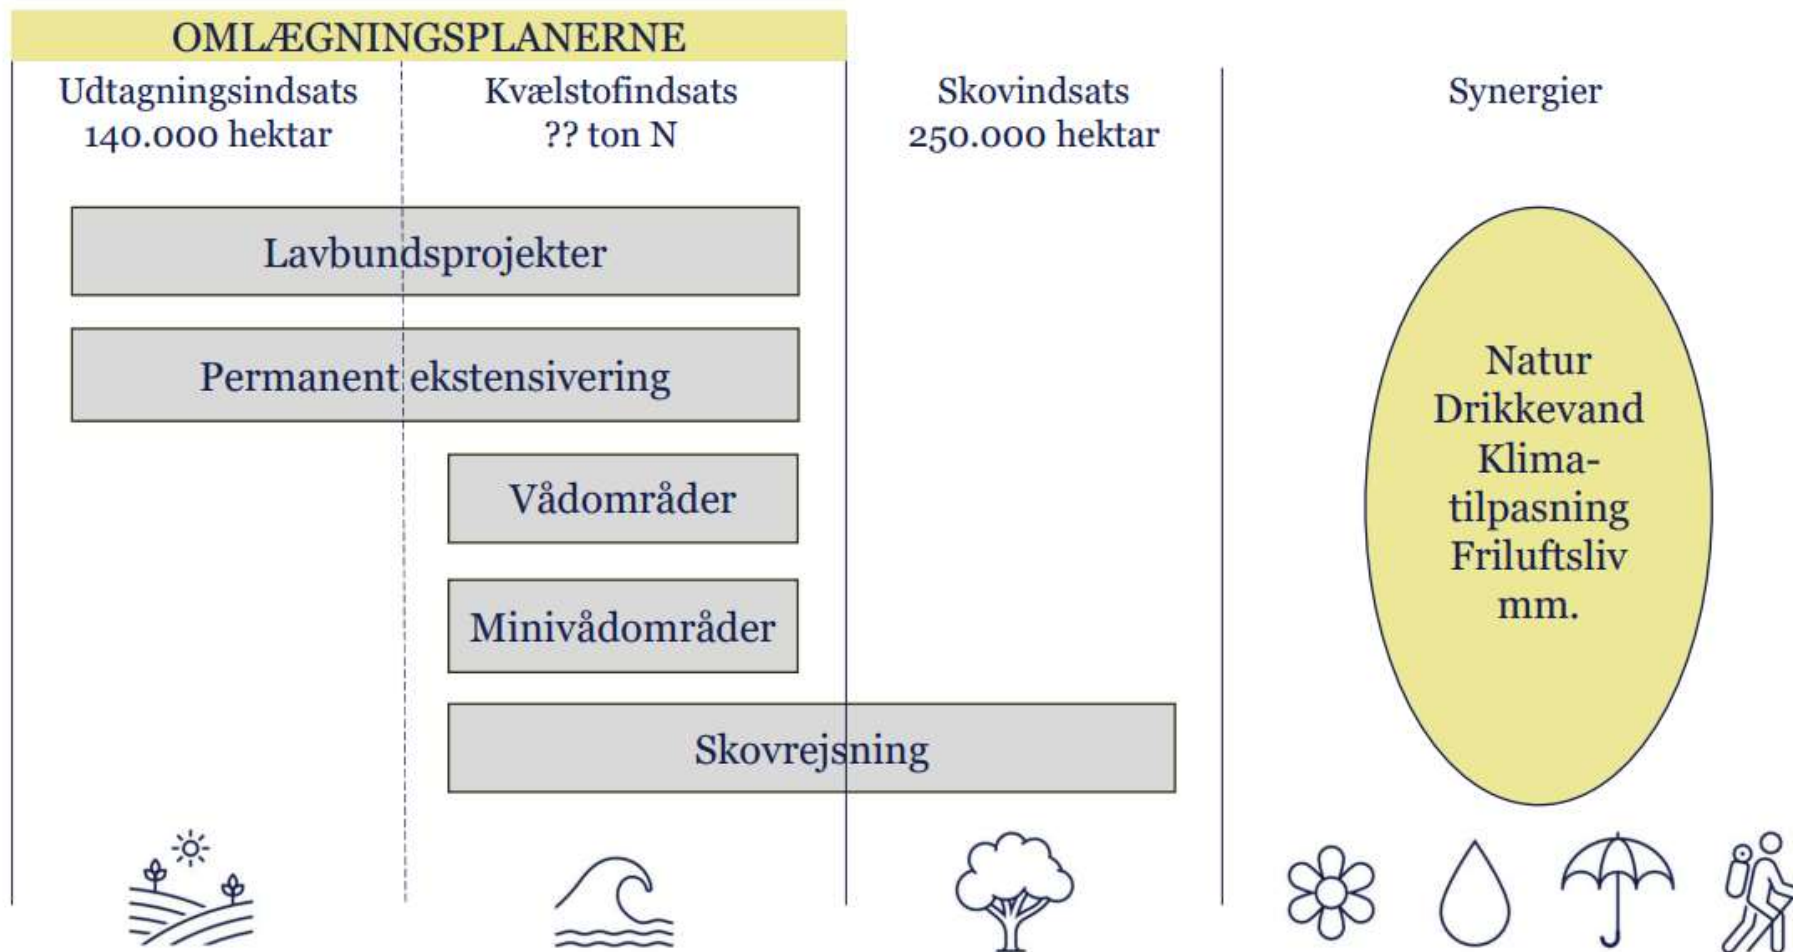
OMLÆGNINGSPLANERNE

Udtagningsindsats
140.000 hektar

Kvælstofindsats
?? ton N

Skovindsats
250.000 hektar

Synergier

Lavbundsprojekter

Permanent ekstensivering

Vådområder

Minivådområder

Skovrejsning

Natur
Drikkevand
Klimatilpasning
Friluftsliv
mm.